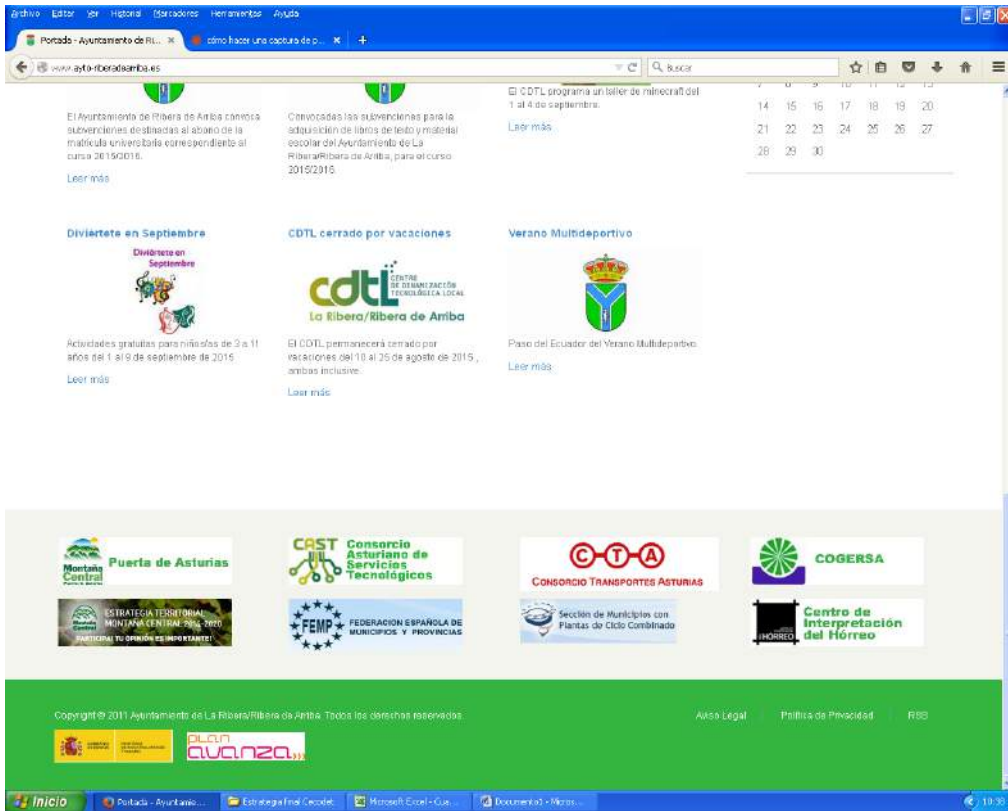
Archivo Editar Ver Historial Marcadores Herramientas Ayuda

Portada - Ayuntamiento de Ri... × cómo hacer una captura de p... × +

www.ayto-riberadearriba.es

Buscar

El Ayuntamiento de Ribera de Arriba convoca subvenciones destinadas al abono de la matrícula universitaria correspondiente al curso 2015/2016.

Leer más

Convocadas las subvenciones para la adquisición de libros de texto y material escolar del Ayuntamiento de La Ribera/Ribera de Arriba, para el curso 2015/2016.

El CDTL programa un taller de minecraft del 1 al 4 de septiembre.

Leer más

| 14 | 15 | 16 | 17 | 18 | 19 | 20 |
|---|---|---|---|---|---|---|
| 21 | 22 | 23 | 24 | 25 | 26 | 27 |
| 28 | 29 | 30 | | | | |

Diviértete en Septiembre

Diviértete en Septiembre

Actividades gratuitas para niños/as de 3 a 11 años del 1 al 9 de septiembre de 2015

Leer más

CDTL cerrado por vacaciones

cdtl CENTRE DE DINAMIZACIÓN TECNOLÓGICA LOCAL La Ribera/Ribera de Arriba

El CDTL permanecerá cerrado por vacaciones del 10 al 25 de agosto de 2015 , ambas inclusive.

Leer más

Verano Multideportivo

Paso del Ecuador del Verano Multideportivo.

Leer más

Montaña Central Puerta de Asturias

CAST Consorcio Asturiano de Servicios Tecnológicos

C-T-A CONSORCIO TRANSPORTES ASTURIAS

COGERSA

ESTRATEGIA TERRITORIAL MONTAÑA CENTRAL 2014-2020 PARTICIPA! TU OPINIÓN ES IMPORTANTE!

FEMP FEDERACION ESPAÑOLA DE MUNICIPIOS Y PROVINCIAS

Sección de Municipios con Plantas de Ciclo Combinado

HÓRREO Centro de Interpretación del Hórreo

Copyright © 2011 Ayuntamiento de La Ribera/Ribera de Arriba. Todos los derechos reservados.

Aviso Legal Política de Privacidad RSS

plan avanza

Inicio Portada - Ayuntamie... Estrategia Final Cecodet Microsoft Excel - Cue... Documento1 - Micros... 10:39